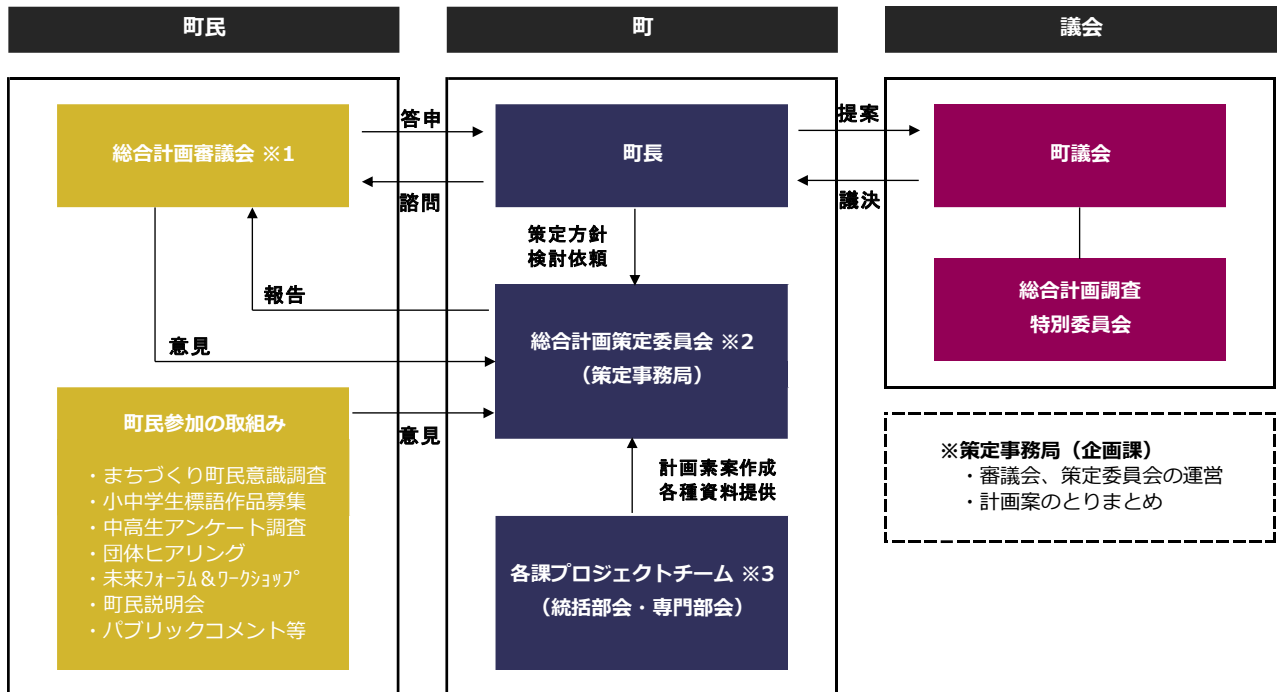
町民

町

議会

総合計画審議会 ※1

答申

諮問

町長

提案

議決

町議会

策定方針
検討依頼

報告

総合計画調査
特別委員会

意見

総合計画策定委員会 ※2
（策定事務局）

町民参加の取組み

・まちづくり町民意識調査
・小中学生標語作品募集
・中高生アンケート調査
・団体ヒアリング
・未来ﾌｫｰﾗﾑ＆ﾜｰｸｼｮｯﾌﾟ
・町民説明会
・パブリックコメント等

意見

計画素案作成
各種資料提供

※策定事務局（企画課）
・審議会、策定委員会の運営
・計画案のとりまとめ

各課プロジェクトチーム ※3
（統括部会・専門部会）